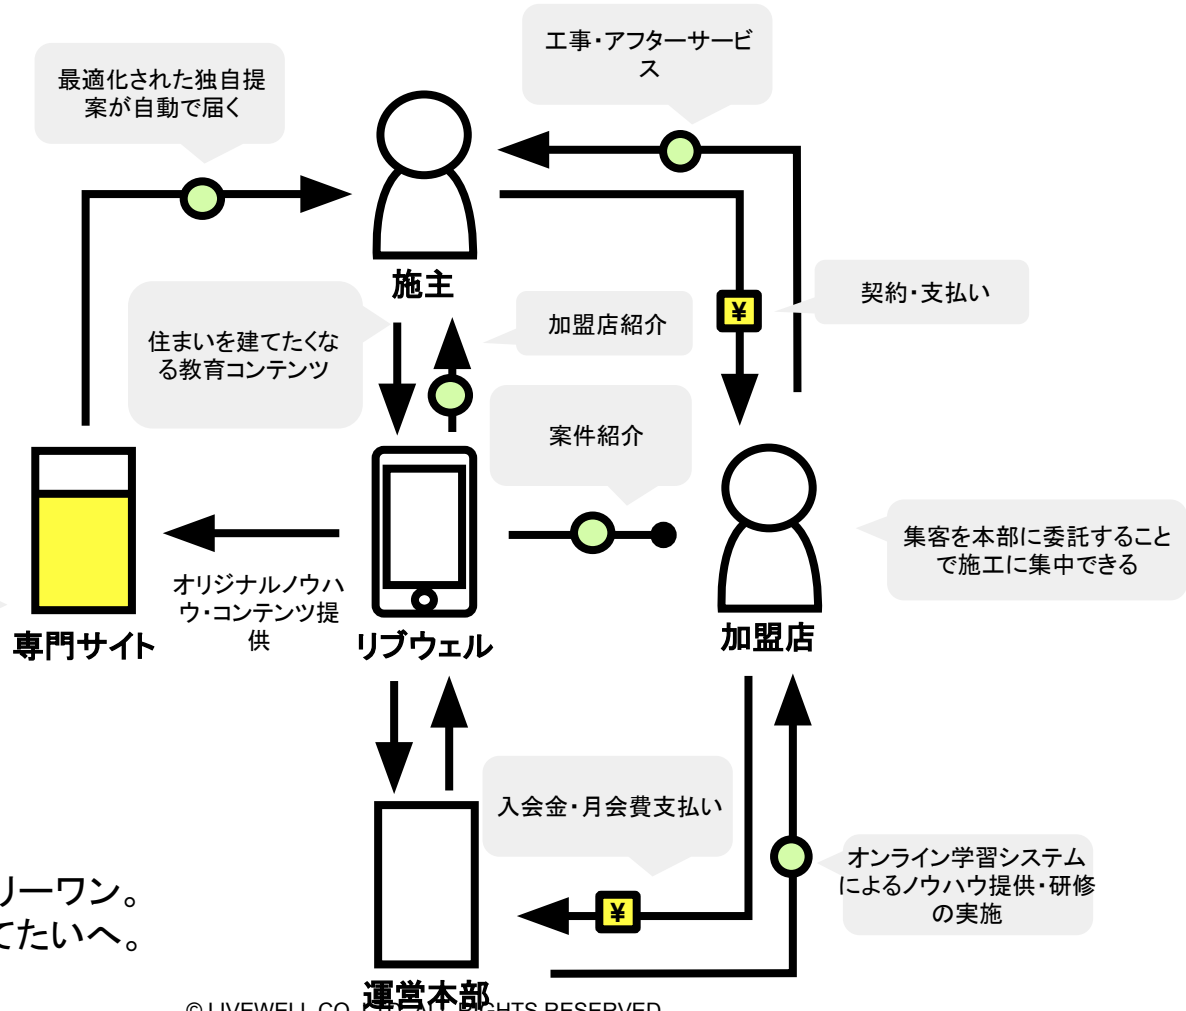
最適化された独自提案が自動で届く

工事・アフターサービス

施主

契約・支払い

¥

住まいを建てたくなる教育コンテンツ

加盟店紹介

案件紹介

集客を本部に委託することで施工に集中できる

オリジナルノウハウ・コンテンツ提供

専門サイト

リブウェル

加盟店

入会金・月会費支払い

¥

オンライン学習システムによるノウハウ提供・研修の実施

リーワン。
てたいへ。

運営本部

© LIVEWELL CO. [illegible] RIGHTS RESERVED